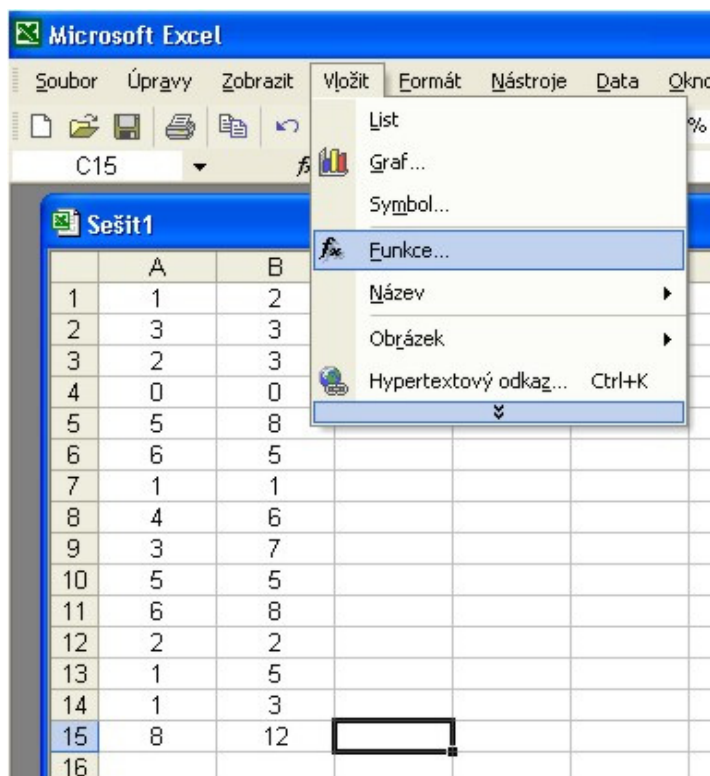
Microsoft Excel

Soubor Úpravy Zobrazit Vložit Formát Nástroje Data Okno

%

C15

Sešit1

List
Graf...
Symbol...
Funkce...
Název
Obrázek
Hypertextový odkaz... Ctrl+K

| | A | B |
|---|---|---|
| 1 | 1 | 2 |
| 2 | 3 | 3 |
| 3 | 2 | 3 |
| 4 | 0 | 0 |
| 5 | 5 | 8 |
| 6 | 6 | 5 |
| 7 | 1 | 1 |
| 8 | 4 | 6 |
| 9 | 3 | 7 |
| 10 | 5 | 5 |
| 11 | 6 | 8 |
| 12 | 2 | 2 |
| 13 | 1 | 5 |
| 14 | 1 | 3 |
| 15 | 8 | 12 |
| 16 | | |